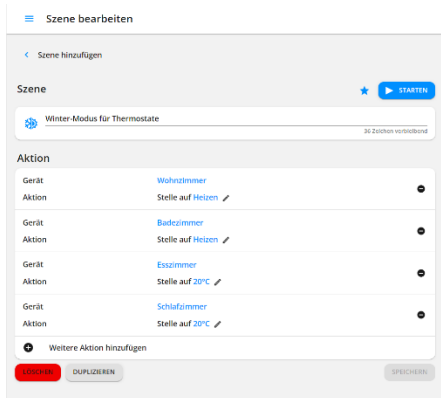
Szene bearbeiten

Szene hinzufügen

Szene

STARTEN

Winter-Modus für Thermostate

36 Zeichen verbleibend

Aktion

| | |
|---|---|
| Gerät | Wohnzimmer |
| Aktion | Stelle auf Heizen |

| | |
|---|---|
| Gerät | Badezimmer |
| Aktion | Stelle auf Heizen |

| | |
|---|---|
| Gerät | Esszimmer |
| Aktion | Stelle auf 20°C |

| | |
|---|---|
| Gerät | Schlafzimmer |
| Aktion | Stelle auf 20°C |

Weitere Aktion hinzufügen

LÖSCHEN DUPLIZIEREN SPEICHERN